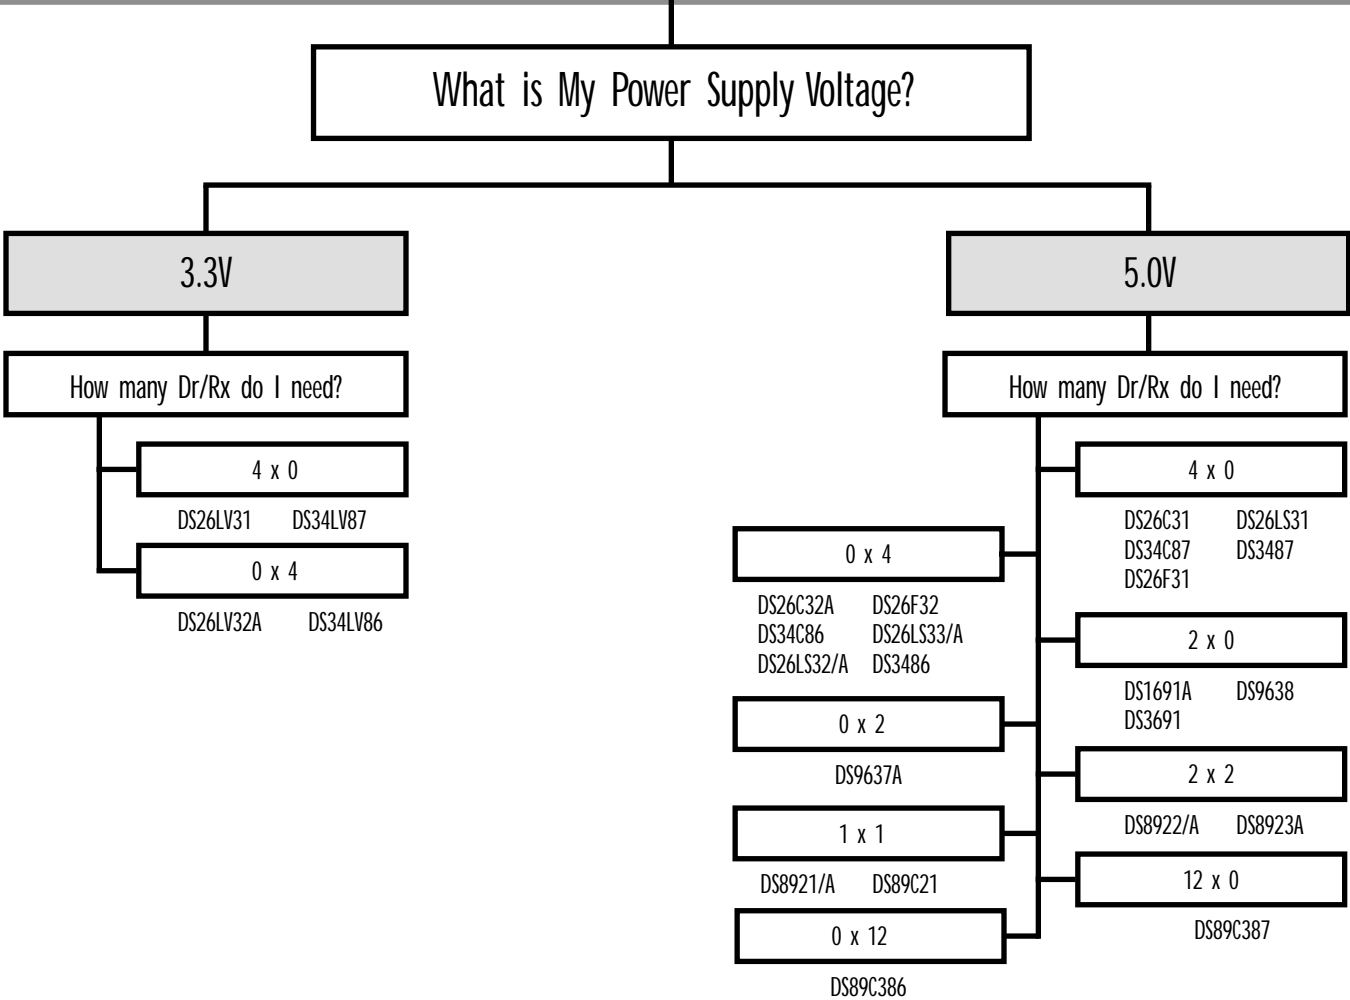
What is My Power Supply Voltage?

3.3V

How many Dr/Rx do I need?

4 x 0

DS26LV31 DS34LV87

0 x 4

DS26LV32A DS34LV86

5.0V

How many Dr/Rx do I need?

4 x 0

DS26C31 DS26LS31
DS34C87 DS3487
DS26F31

0 x 4

DS26C32A DS26F32
DS34C86 DS26LS33/A
DS26LS32/A DS3486

2 x 0

DS1691A DS9638
DS3691

0 x 2

DS9637A

2 x 2

DS8922/A DS8923A

1 x 1

DS8921/A DS89C21

12 x 0

DS89C387

0 x 12

DS89C386